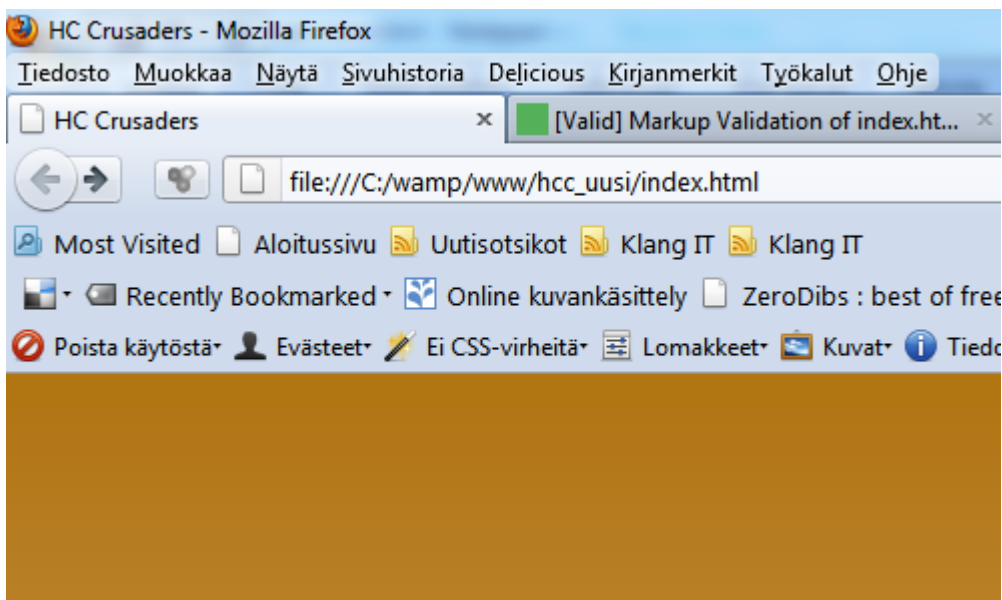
HC Crusaders - Mozilla Firefox

Tiedosto Muokkaa Näytä Sivuhistoria Delicious Kirjanmerkit Työkalut Ohje

HC Crusaders ×
[Valid] Markup Validation of index.ht... ×

file:///C:/wamp/www/hcc_uusi/index.html

Most Visited Aloitussivu Uutisotsikot Klang IT Klang IT

Recently Bookmarked Online kuvankäsittely ZeroDibs : best of free

Poista käytöstä Evästeet Ei CSS-virheitä Lomakkeet Kuvat Tiedo